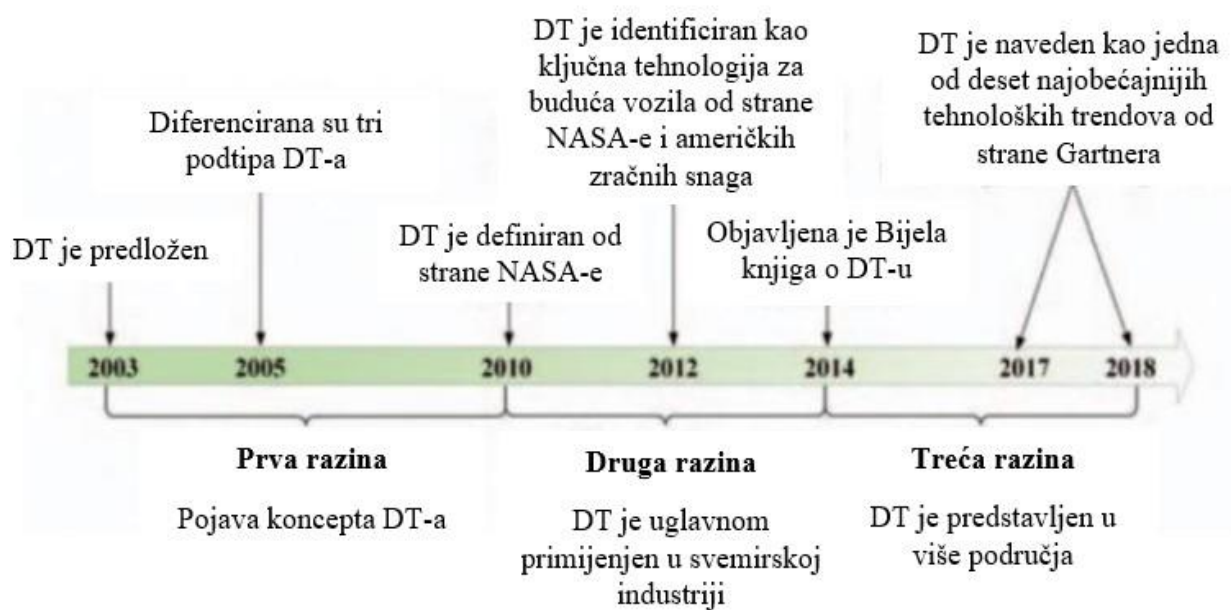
DT je identificiran kao ključna tehnologija za buduća vozila od strane NASA-e i američkih zračnih snaga

DT je naveden kao jedna od deset najobećajnijih tehnoloških trendova od strane Gartnera

Diferencirana su tri podtipa DT-a

DT je predložen

DT je definiran od strane NASA-e

Objavljena je Bijela knjiga o DT-u

2003 2005 2010 2012 2014 2017 2018

Prva razina

Pojava koncepta DT-a

Druga razina

DT je uglavnom primijenjen u svemirskoj industriji

Treća razina

DT je predstavljen u više područja